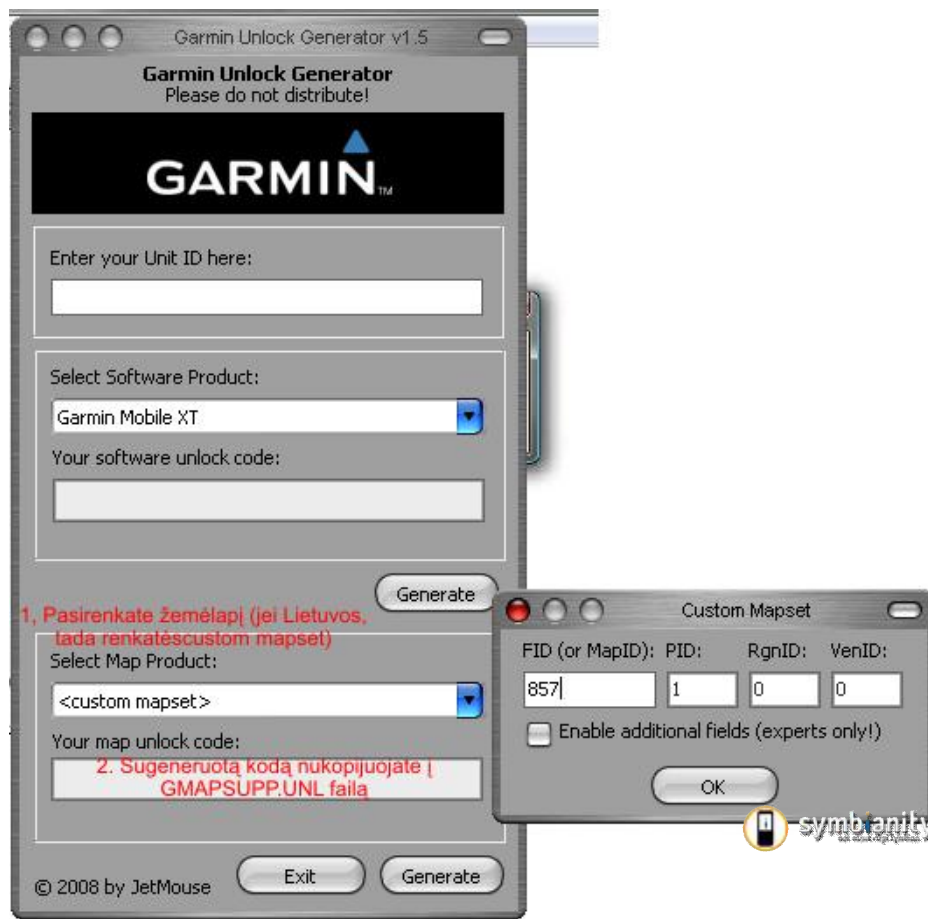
Garmin Unlock Generator v1.5

Garmin Unlock Generator
Please do not distribute!

GARMIN

Enter your Unit ID here:

Select Software Product:
Garmin Mobile XT
Your software unlock code:

Generate

1, Pasirenkate žemėlapį (jei Lietuvos, tada renkatės custom mapset)

Select Map Product:
<custom mapset>
Your map unlock code:
2. Sugeneruotą kodą nukopijuojate į GMAPSUPP.UNL failą

© 2008 by JetMouse
Exit
Generate

Custom Mapset
FID (or MapID): PID: RgnID: VenID:
857 1 0 0
Enable additional fields (experts only!)
OK

symbianity